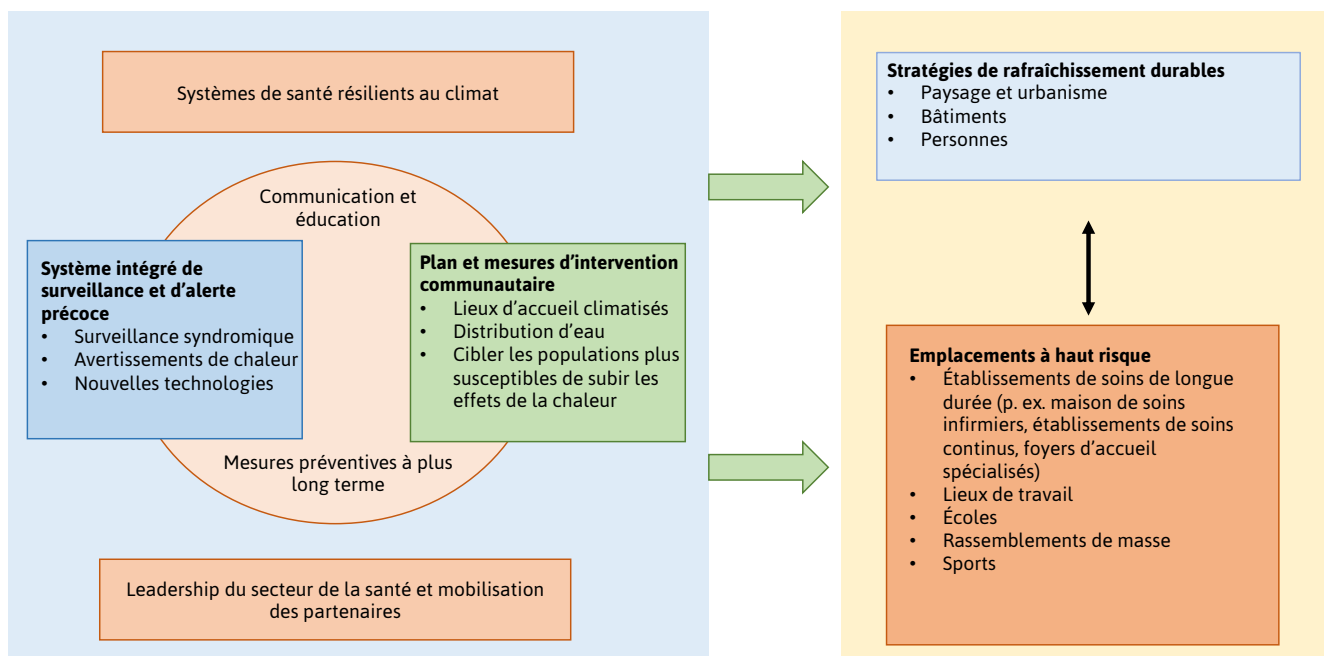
Systèmes de santé résilients au climat

Communication et éducation

**Système intégré de surveillance et d'alerte précoce**
- Surveillance syndromique
- Avertissements de chaleur
- Nouvelles technologies

**Plan et mesures d'intervention communautaire**
- Lieux d'accueil climatisés
- Distribution d'eau
- Cibler les populations plus susceptibles de subir les effets de la chaleur

Mesures préventives à plus long terme

Leadership du secteur de la santé et mobilisation des partenaires

**Stratégies de rafraîchissement durables**
- Paysage et urbanisme
- Bâtiments
- Personnes

**Emplacements à haut risque**
- Établissements de soins de longue durée (p. ex. maison de soins infirmiers, établissements de soins continus, foyers d'accueil spécialisés)
- Lieux de travail
- Écoles
- Rassemblements de masse
- Sports